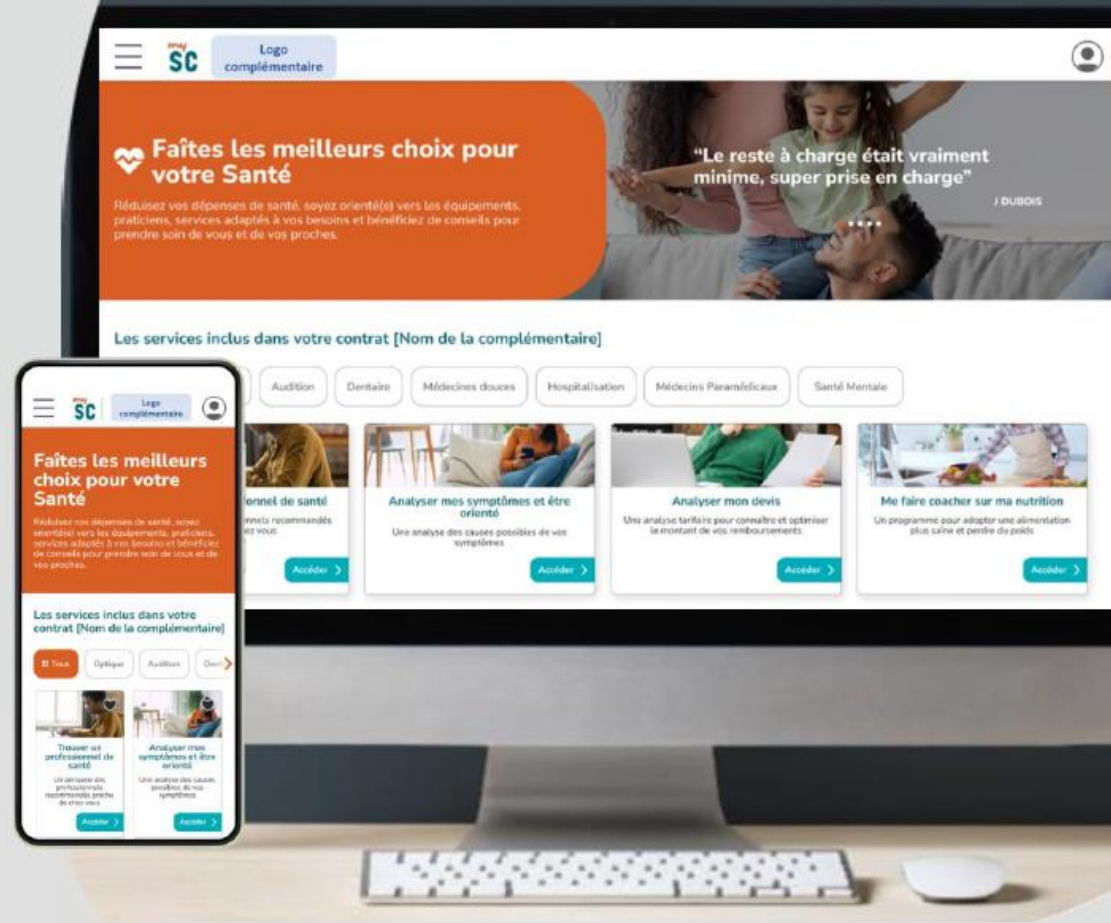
my SC

Logo complémentaire

Faîtes les meilleurs choix pour votre Santé

Réduisez vos dépenses de santé, soyez orienté(e) vers les équipements, praticiens, services adaptés à vos besoins et bénéficiez de conseils pour prendre soin de vous et de vos proches.

"Le reste à charge était vraiment minime, super prise en charge"

J DUBOIS

Les services inclus dans votre contrat [Nom de la complémentaire]

Audition | Dentaire | Médecines douces | Hospitalisation | Médecins Paramédicaux | Santé Mentale

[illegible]onnel de santé

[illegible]nnels recommandés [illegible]ez vous

Accéder >

Analyser mes symptômes et être orienté

Une analyse des causes possibles de vos symptômes

Accéder >

Analyser mon devis

Une analyse tarifaire pour connaître et optimiser le montant de vos remboursements

Accéder >

Me faire coacher sur ma nutrition

Un programme pour adopter une alimentation plus saine et perdre du poids

Accéder >

my SC

Logo complémentaire

Faîtes les meilleurs choix pour votre Santé

Réduisez vos dépenses de santé, soyez orienté(e) vers les équipements, praticiens, services adaptés à vos besoins et bénéficiez de conseils pour prendre soin de vous et de vos proches.

Les services inclus dans votre contrat [Nom de la complémentaire]

Tous | Optique | Audition | Dent

Trouver un professionnel de santé

Un annuaire des professionnels recommandés proche de chez vous

Accéder >

Analyser mes symptômes et être orienté

Une analyse des causes possibles de vos symptômes

Accéder >